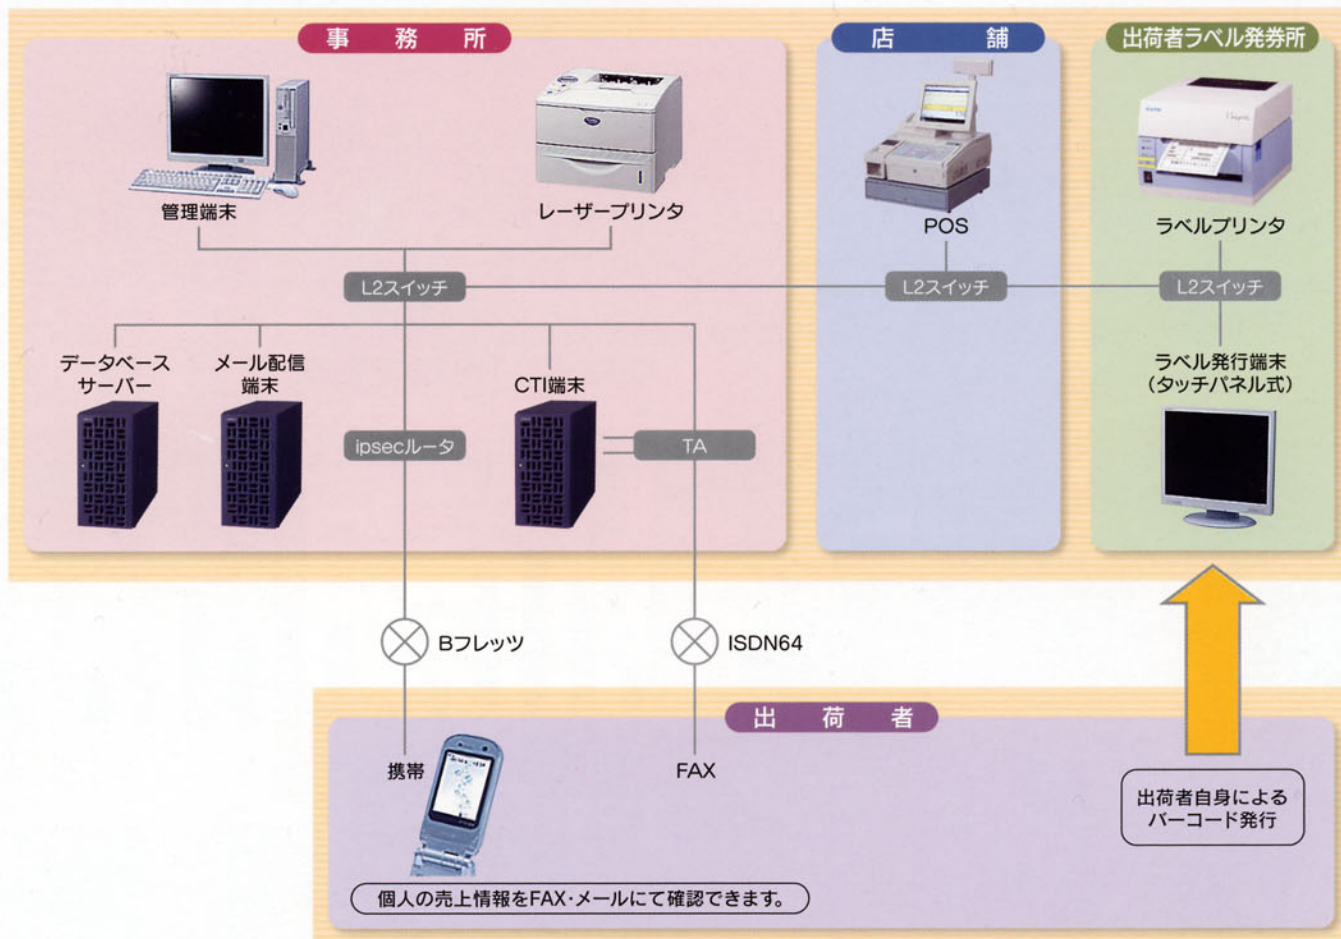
事務所

店舗

出荷者ラベル発券所

管理端末

レーザープリンタ

POS

ラベルプリンタ

L2スイッチ

L2スイッチ

L2スイッチ

データベースサーバー

メール配信端末

CTI端末

ラベル発行端末（タッチパネル式）

ipsecルータ

TA

Bフレッツ

ISDN64

出荷者

携帯

FAX

出荷者自身によるバーコード発行

個人の売上情報をFAX･メールにて確認できます。